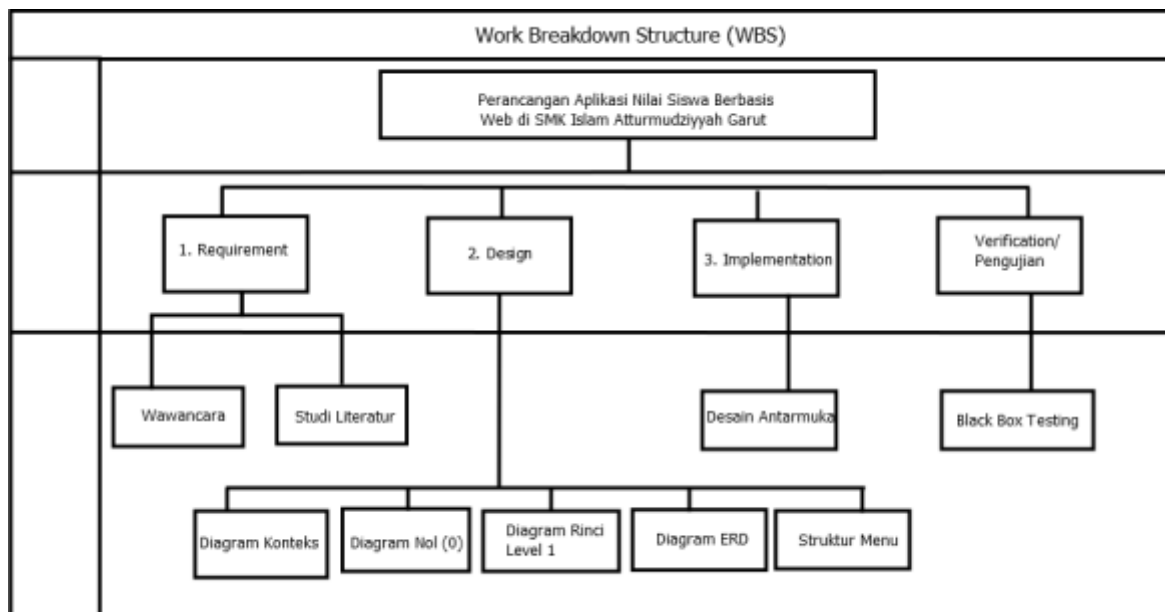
Work Breakdown Structure (WBS)

Perancangan Aplikasi Nilai Siswa Berbasis Web di SMK Islam Atturmudziyyah Garut

1. Requirement

2. Design

3. Implementation

Verification/ Pengujian

Wawancara

Studi Literatur

Desain Antarmuka

Black Box Testing

Diagram Konteks

Diagram Nol (0)

Diagram Rinci Level 1

Diagram ERD

Struktur Menu